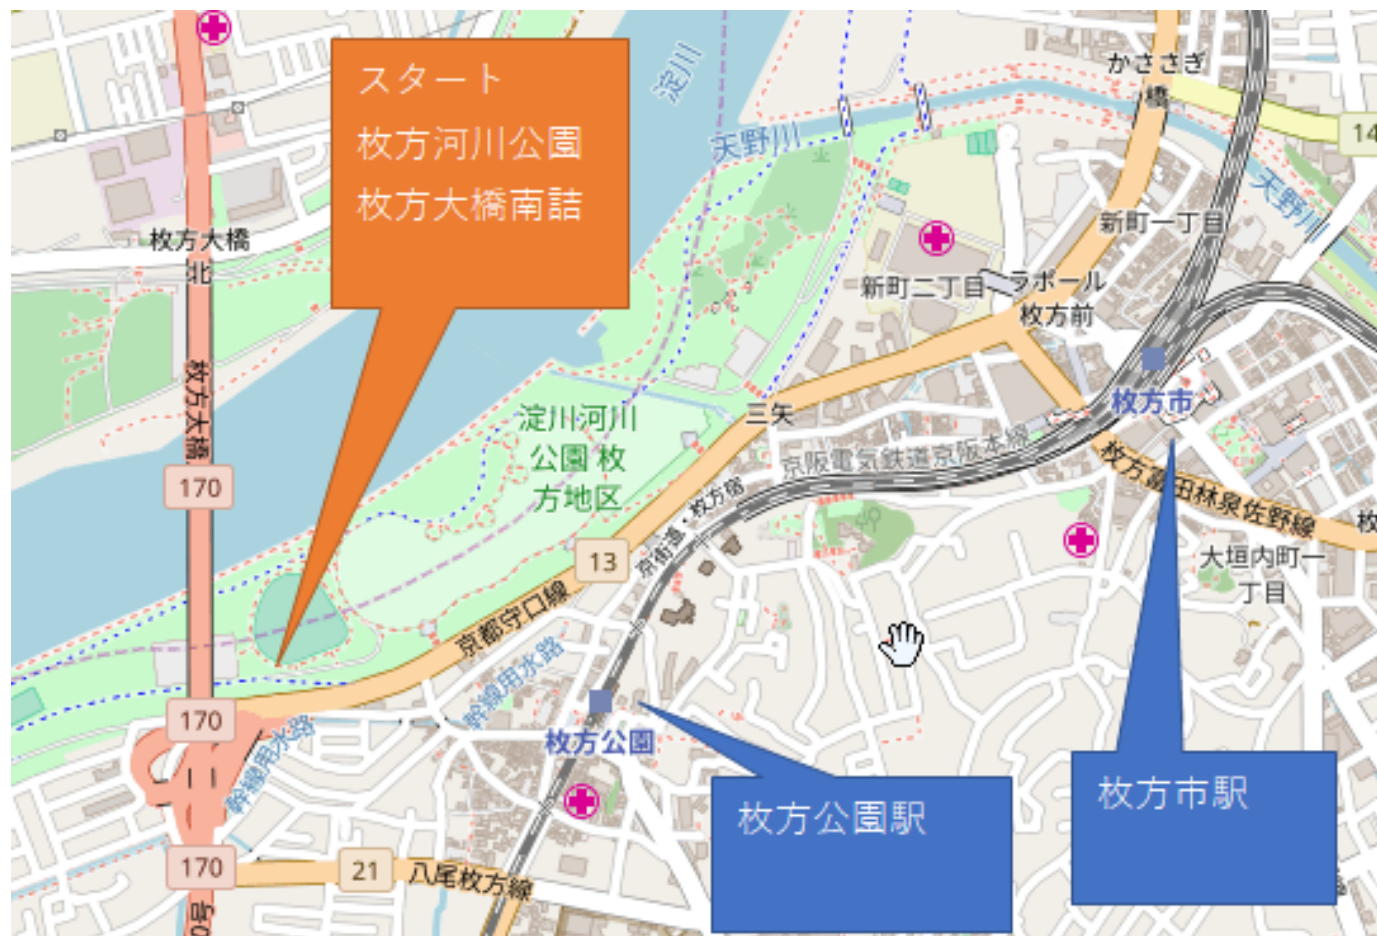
スタート
枚方河川公園
枚方大橋南詰

淀川
天野川
かささぎ橋
14
天野川
新町一丁目
新町二丁目
ラポール枚方前
枚方大橋
北
枚方大橋
170
淀川河川公園 枚方地区
三矢
京阪電気鉄道京阪本線
枚方市
枚方富田林泉佐野線
大垣内町一丁目
13
京街道・枚方宿
京都守口線
幹線用水路
170
幹線用水路
枚方公園
170
21
八尾枚方線

枚方公園駅
枚方市駅